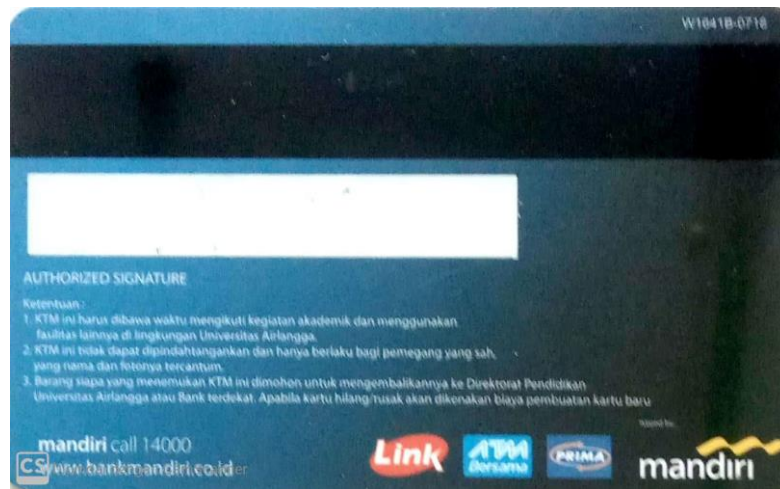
W1641B-0716

AUTHORIZED SIGNATURE

Ketentuan :
1. KTM ini harus dibawa waktu mengikuti kegiatan akademik dan menggunakan fasilitas lainnya di lingkungan Universitas Airlangga.
2. KTM ini tidak dapat dipindahtangankan dan hanya berlaku bagi pemegang yang sah, yang nama dan fotonya tercantum.
3. Barang siapa yang menemukan KTM ini dimohon untuk mengembalikannya ke Direktorat Pendidikan Universitas Airlangga atau Bank terdekat. Apabila kartu hilang/rusak akan dikenakan biaya pembuatan kartu baru

Issued by

mandiri call 14000
www.bankmandiri.co.id

Link
ATM Bersama
PRIMA
mandiri

CS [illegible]er